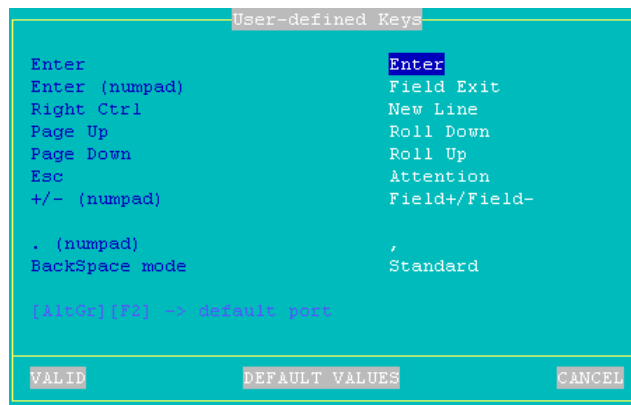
User-defined Keys

Enter Enter
Enter (numpad) Field Exit
Right Ctrl New Line
Page Up Roll Down
Page Down Roll Up
Esc Attention
+/- (numpad) Field+/Field-

. (numpad) ,
BackSpace mode Standard

[AltGr][F2] -> default port

VALID DEFAULT VALUES CANCEL